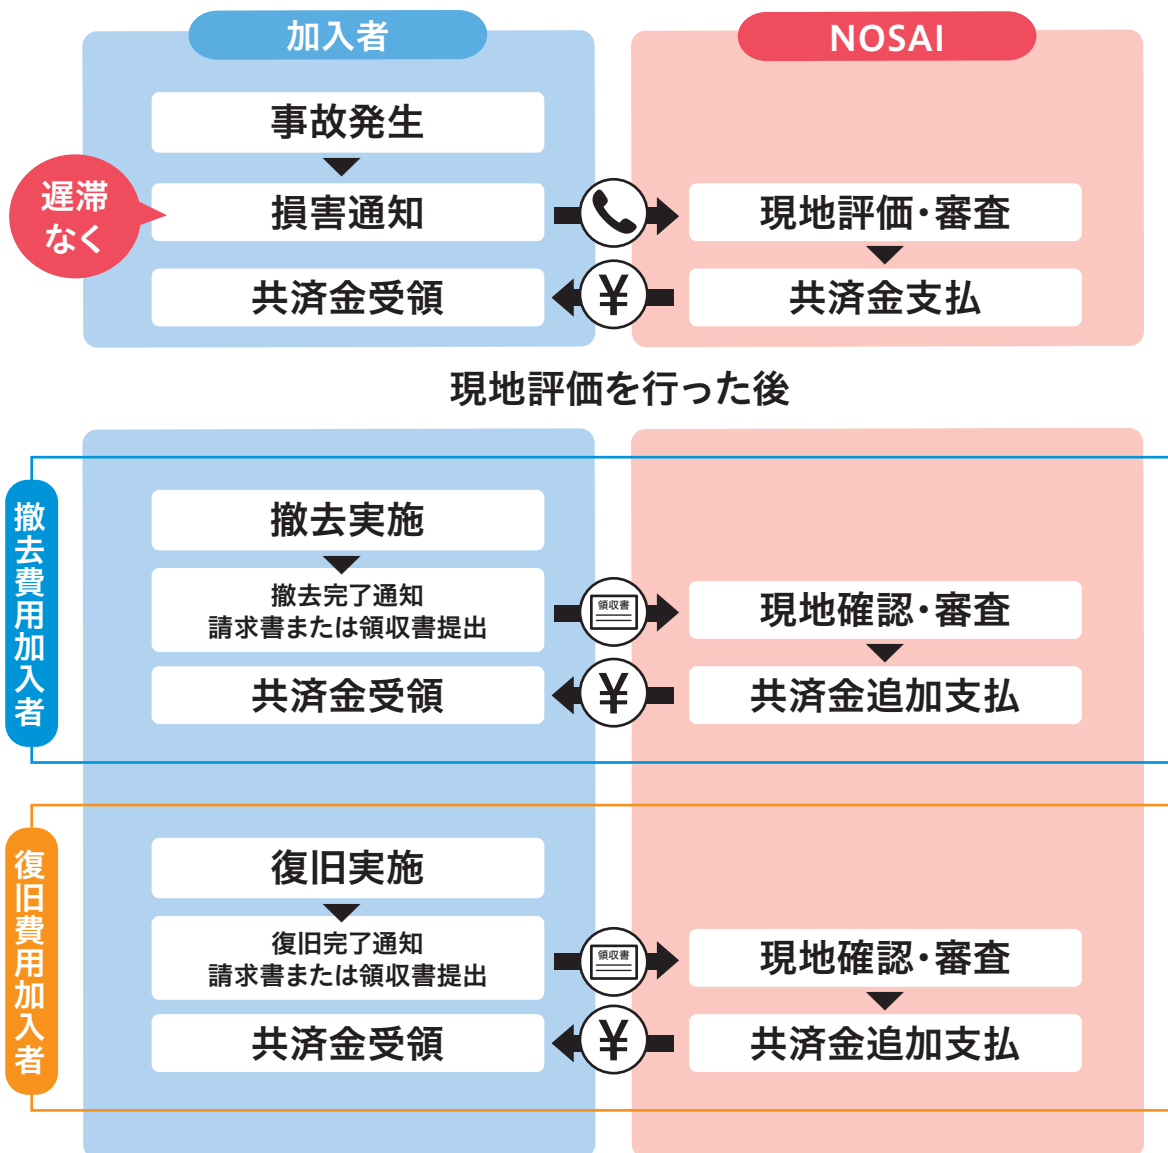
加入者

NOSAI

事故発生

遅滞なく

損害通知

現地評価・審査

共済金受領

¥

共済金支払

現地評価を行った後

撤去費用加入者

撤去実施

撤去完了通知
請求書または領収書提出

領収書

現地確認・審査

共済金受領

¥

共済金追加支払

復旧費用加入者

復旧実施

復旧完了通知
請求書または領収書提出

領収書

現地確認・審査

共済金受領

¥

共済金追加支払